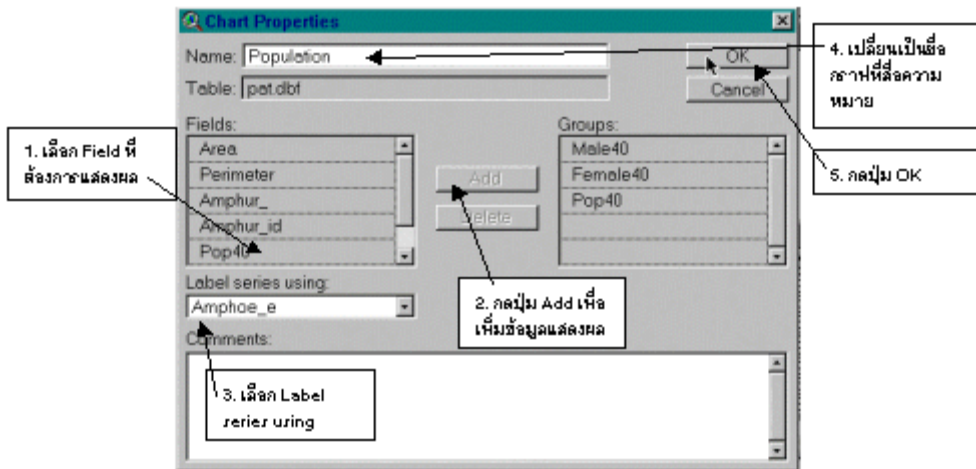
Chart Properties

Name: Population

Table: pat.dbf

OK

Cancel

4. เปลี่ยนเป็นชื่อกราฟที่สื่อความหมาย

Fields:

Area

Perimeter

Amphur_

Amphur_id

Pop40

1. เลือก Field ที่ต้องการแสดงผล

Add

Delete

Groups:

Male40

Female40

Pop40

5. กดปุ่ม OK

Label series using:

Amphoe_e

2. กดปุ่ม Add เพื่อเพิ่มข้อมูลแสดงผล

Comments:

3. เลือก Label series using